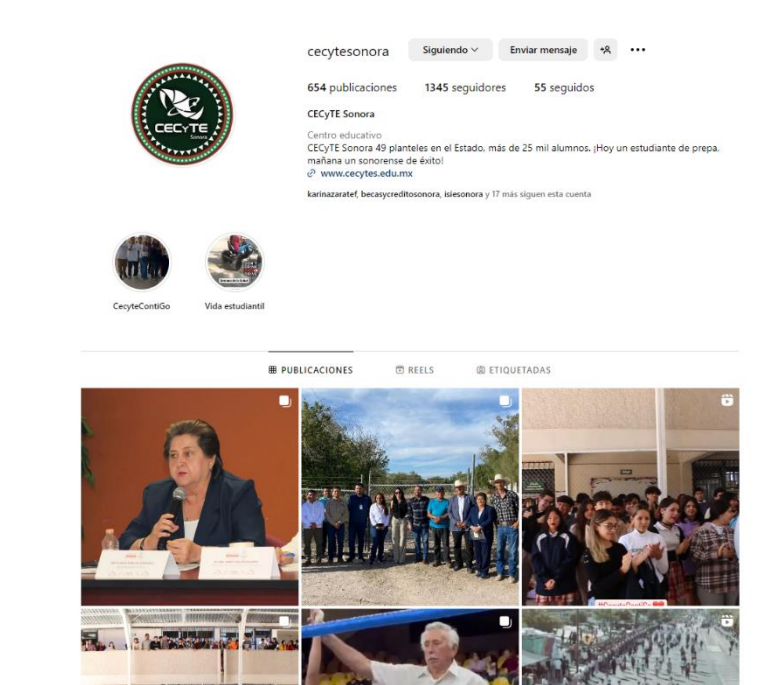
CECyTE Sonora

cecytesonora Siguiendo Enviar mensaje

654 publicaciones 1345 seguidores 55 seguidos

CECyTE Sonora

Centro educativo
CECyTE Sonora 49 planteles en el Estado, más de 25 mil alumnos, ¡Hoy un estudiante de prepa, mañana un sonorense de éxito!
www.cecytes.edu.mx

karinazaratef, becasycreditosonora, isiesonora y 17 más siguen esta cuenta

CecyteContiGo

Vida estudiantil

PUBLICACIONES REELS ETIQUETADAS